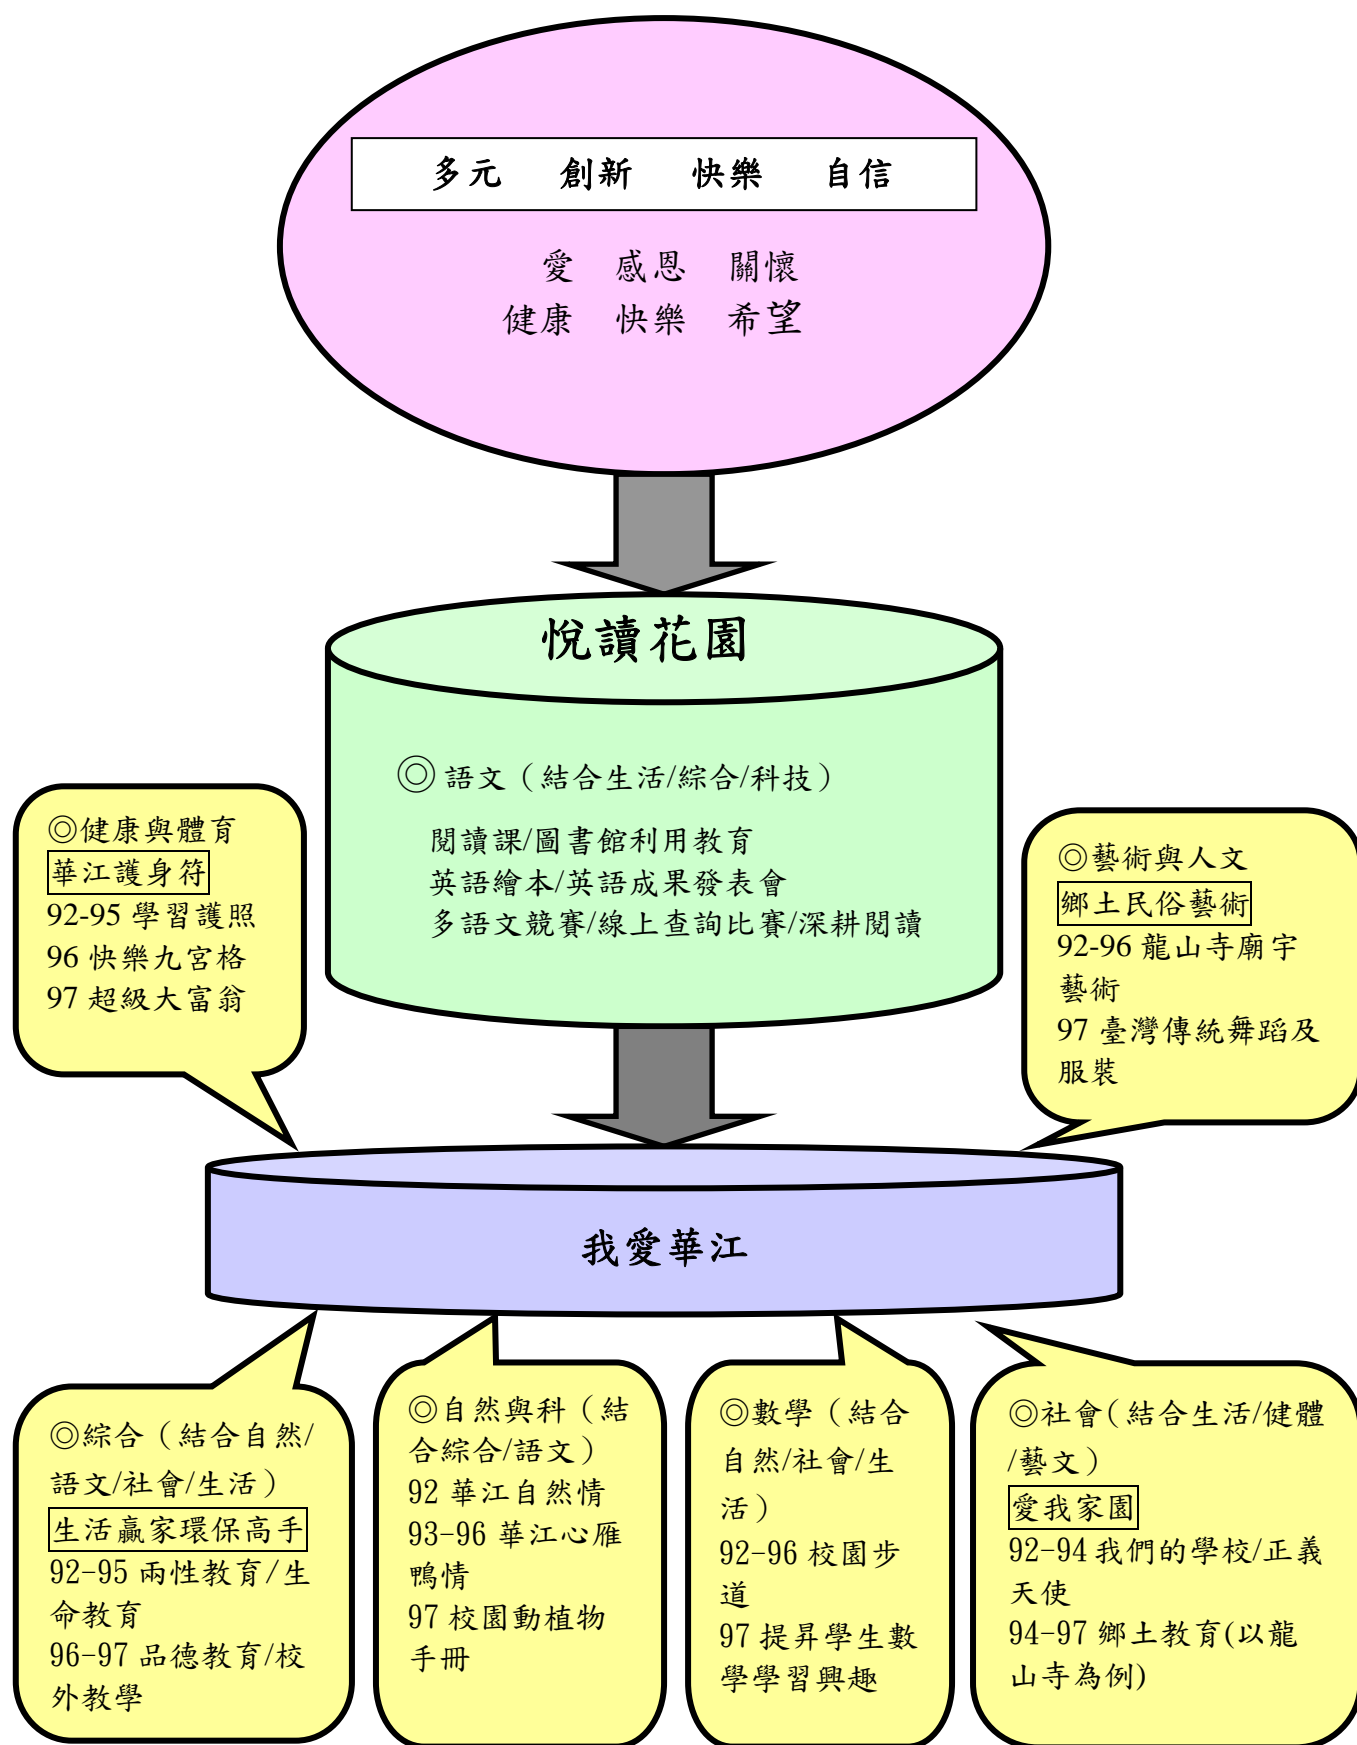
多元 創新 快樂 自信

愛 感恩 關懷
健康 快樂 希望

悅讀花園

◎語文（結合生活/綜合/科技）

閱讀課/圖書館利用教育
英語繪本/英語成果發表會
多語文競賽/線上查詢比賽/深耕閱讀

◎健康與體育
華江護身符
92-95 學習護照
96 快樂九宮格
97 超級大富翁

◎藝術與人文
鄉土民俗藝術
92-96 龍山寺廟宇藝術
97 臺灣傳統舞蹈及服裝

我愛華江

◎綜合（結合自然/語文/社會/生活）
生活贏家環保高手
92-95 兩性教育/生命教育
96-97 品德教育/校外教學

◎自然與科（結合綜合/語文）
92 華江自然情
93-96 華江心雁鴨情
97 校園動植物手冊

◎數學（結合自然/社會/生活）
92-96 校園步道
97 提昇學生數學學習興趣

◎社會（結合生活/健體/藝文）
愛我家園
92-94 我們的學校/正義天使
94-97 鄉土教育(以龍山寺為例)